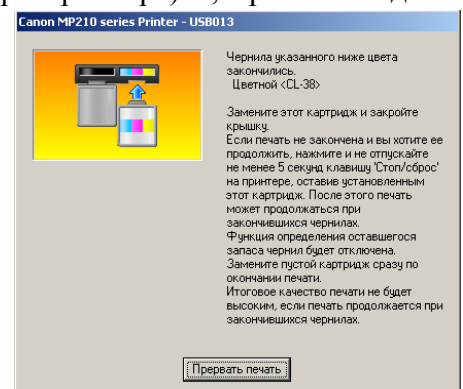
Canon MP210 series Printer - USB013

Чернила указанного ниже цвета закончились.
Цветной (CL-38)

Замените этот картридж и закройте крышку.
Если печать не закончена и вы хотите ее продолжить, нажмите и не отпускайте не менее 5 секунд клавишу 'Стоп/сброс' на принтере, оставив установленным этот картридж. После этого печать может продолжаться при закончившихся чернилах.
Функция определения оставшегося запаса чернил будет отключена.
Замените пустой картридж сразу по окончании печати.
Итоговое качество печати не будет высоким, если печать продолжается при закончившихся чернилах.

Прервать печать